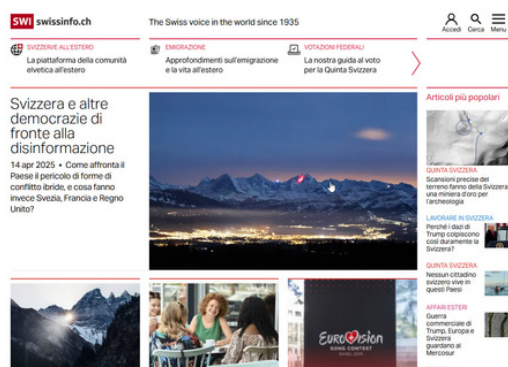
SWI swissinfo.ch

The Swiss voice in the world since 1935

Accedi Cerca Menu

SVIZZERI ALL'ESTERO
La piattaforma della comunità elvetica all'estero

EMIGRAZIONE
Approfondimenti sull'emigrazione e la vita all'estero

VOTAZIONI FEDERALI
La nostra guida al voto per la Quinta Svizzera

Svizzera e altre democrazie di fronte alla disinformazione

14 apr 2025 • Come affronta il Paese il pericolo di forme di conflitto ibride, e cosa fanno invece Svezia, Francia e Regno Unito?

Articoli più popolari

QUINTA SVIZZERA
Scansioni precise del terreno fanno della Svizzera una miniera d'oro per l'archeologia

LAVORARE IN SVIZZERA
Perché i dazi di Trump colpiscono così duramente la Svizzera?

QUINTA SVIZZERA
Nessun cittadino svizzero vive in questi Paesi

AFFARI ESTERI
Guerra commerciale di Trump, Europa e Svizzera guardano al Mercosur

Eurovision SONG CONTEST BASEL 2025